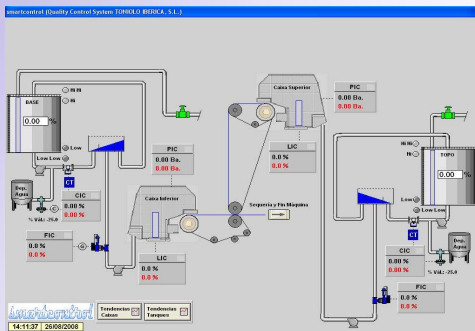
smartcontrol (Quality Control System TONIOLO IBERICA, S.L.)

BASE
0.00 %
Hi Hi
Hi
Low
Low Low
Dep. Agua
CT
CIC
0.00 %
0.00 %
% Vál.: 25.0
FIC
0.0 %
0.0 %

PIC
0.00 Ba.
0.00 Ba.
Caixa Inferior
LIC
0.0 %
0.0 %

Caixa Superior
PIC
0.00 Ba.
0.00 Ba.
LIC
0.0 %
0.0 %
Sequeria y Fin Maquina

TOPO
0.00 %
Hi Hi
Hi
Low
Low Low
Dep. Agua
CT
CIC
0.00 %
0.00 %
% Vál.: 25.0
FIC
0.0 %
0.0 %

smartcontrol
Tendencias Caixas
Tendencias Tanques
14:11:37 26/08/2008